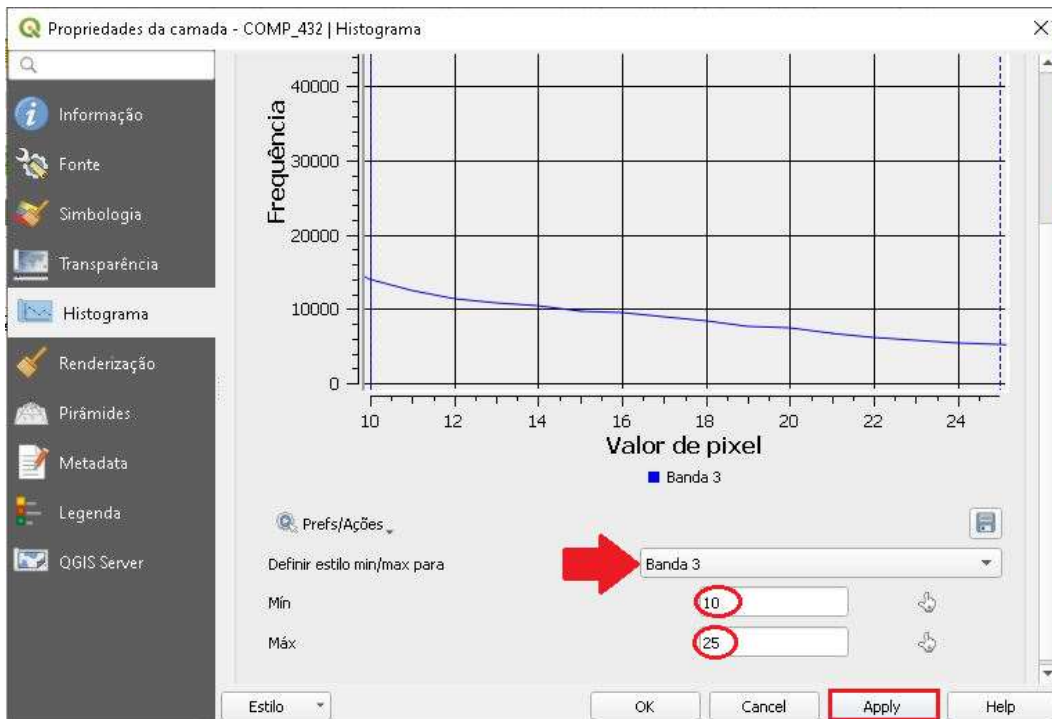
Propriedades da camada - COMP_432 | Histograma

Informação
Fonte
Simbologia
Transparência
Histograma
Renderização
Pirâmides
Metadata
Legenda
QGIS Server

Frequência
40000
30000
20000
10000
0
10 12 14 16 18 20 22 24
Valor de pixel
Banda 3

Prefs/Ações
Definir estilo min/max para
Banda 3
Mín
10
Máx
25

Estilo
OK
Cancel
Apply
Help